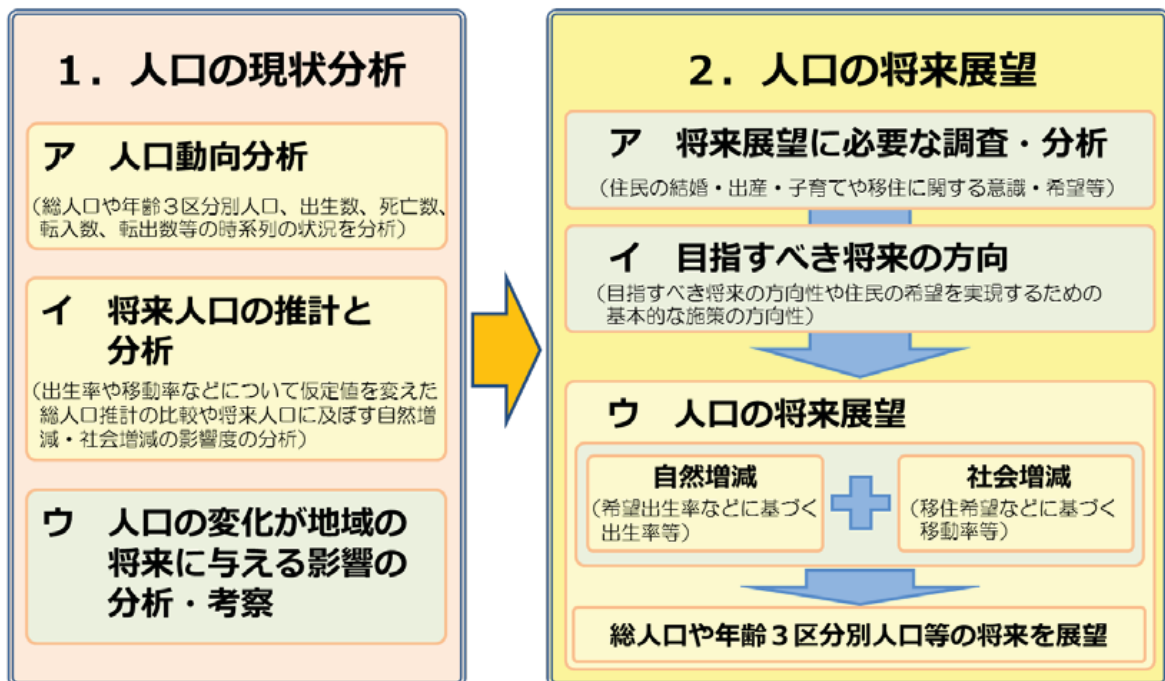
1．人口の現状分析

ア　人口動向分析
（総人口や年齢３区分別人口、出生数、死亡数、転入数、転出数等の時系列の状況を分析）

イ　将来人口の推計と分析
（出生率や移動率などについて仮定値を変えた総人口推計の比較や将来人口に及ぼす自然増減・社会増減の影響度の分析）

ウ　人口の変化が地域の将来に与える影響の分析・考察

2．人口の将来展望

ア　将来展望に必要な調査・分析
（住民の結婚・出産・子育てや移住に関する意識・希望等）

イ　目指すべき将来の方向
（目指すべき将来の方向性や住民の希望を実現するための基本的な施策の方向性）

ウ　人口の将来展望

自然増減
（希望出生率などに基づく出生率等）

社会増減
（移住希望などに基づく移動率等）

総人口や年齢３区分別人口等の将来を展望